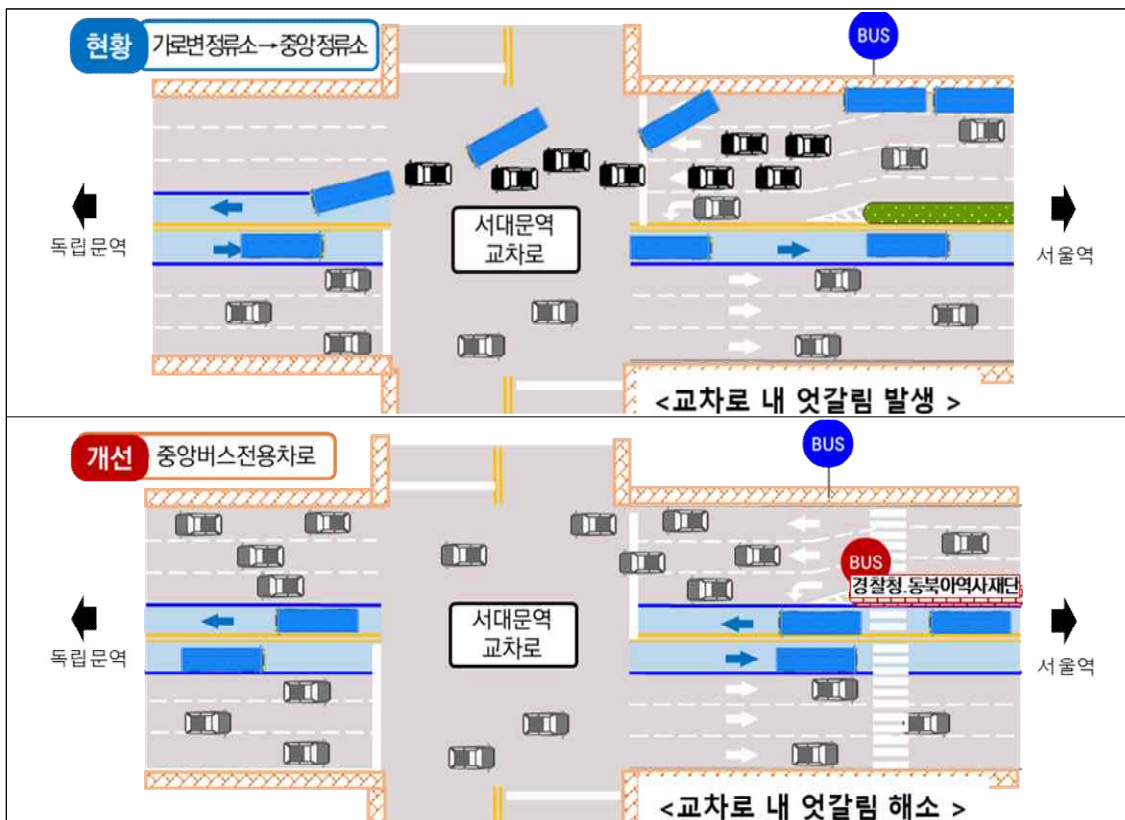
현황 가로변정류소→중앙정류소

BUS

독립문역

서대문역 교차로

서울역

<교차로 내 엇갈림 발생 >

개선 중앙버스전용차로

BUS

BUS

경찰청.동북아역사재단

독립문역

서대문역 교차로

서울역

<교차로 내 엇갈림 해소 >